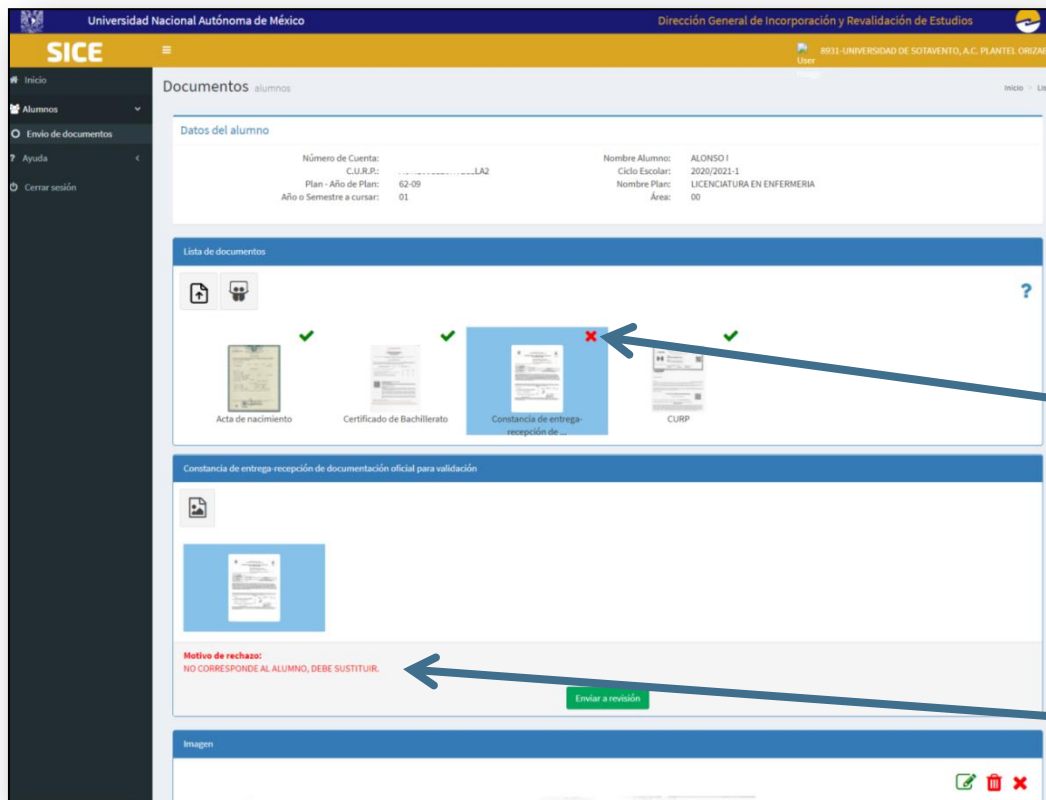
Universidad Nacional Autónoma de México

Dirección General de Incorporación y Revalidación de Estudios

SICE

User Image

8931-UNIVERSIDAD DE SOTAVENTO, A.C. PLANTEL ORIZA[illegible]

Inicio

Alumnos

Envío de documentos

Ayuda

Cerrar sesión

Documentos alumnos

Inicio > Li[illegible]

Datos del alumno

Número de Cuenta:
C.U.R.P.: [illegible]LA2
Plan - Año de Plan: 62-09
Año o Semestre a cursar: 01

Nombre Alumno: ALONSO I
Ciclo Escolar: 2020/2021-1
Nombre Plan: LICENCIATURA EN ENFERMERIA
Área: 00

Lista de documentos

?

Acta de nacimiento

Certificado de Bachillerato

Constancia de entrega-recepción de ...

CURP

Constancia de entrega-recepción de documentación oficial para validación

Motivo de rechazo:
NO CORRESPONDE AL ALUMNO, DEBE SUSTITUIR.

Enviar a revisión

Imagen